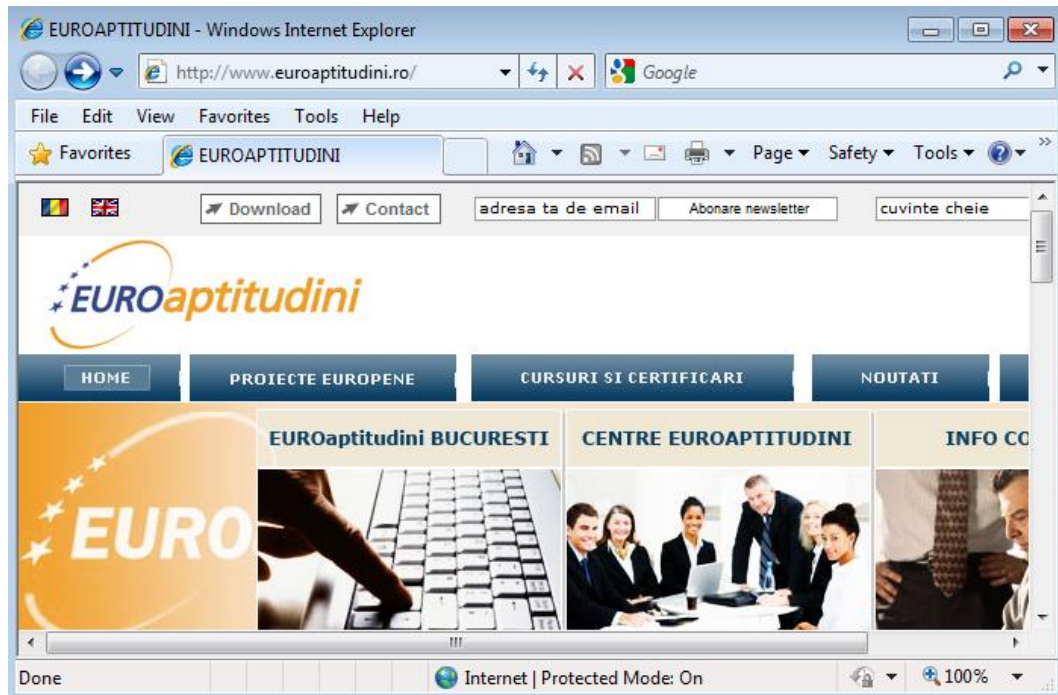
EUROAPTITUDINI - Windows Internet Explorer

http://www.euroaptitudini.ro/

Google

File Edit View Favorites Tools Help

Favorites EUROAPTITUDINI

Page ▾ Safety ▾ Tools ▾

Download Contact adresa ta de email Abonare newsletter cuvinte cheie

EUROaptitudini

HOME PROIECTE EUROPENE CURSURI SI CERTIFICARI NOUTATI

EURO

EUROaptitudini BUCURESTI

CENTRE EUROAPTITUDINI

INFO CO

Done Internet | Protected Mode: On 100%